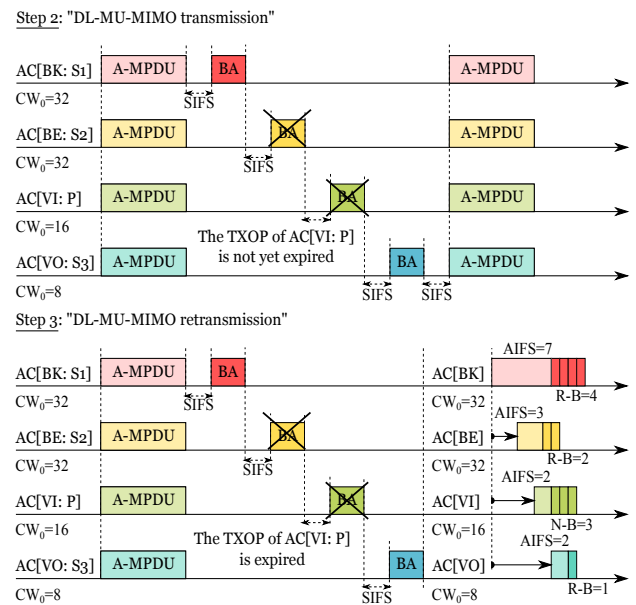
Step 2: "DL-MU-MIMO transmission"

AC[BK: S1] A-MPDU BA A-MPDU
SIFS
$CW_0$=32

AC[BE: S2] A-MPDU BA A-MPDU
SIFS
$CW_0$=32

AC[VI: P] A-MPDU BA A-MPDU
$CW_0$=16

The TXOP of AC[VI: P] is not yet expired

AC[VO: S3] A-MPDU BA A-MPDU
$CW_0$=8
SIFS SIFS

Step 3: "DL-MU-MIMO retransmission"

AC[BK: S1] A-MPDU BA AC[BK] AIFS=7
SIFS
$CW_0$=32 $CW_0$=32 R-B=4

AC[BE: S2] A-MPDU BA AC[BE] AIFS=3
SIFS
$CW_0$=32 $CW_0$=32 R-B=2

AC[VI: P] A-MPDU BA AC[VI] AIFS=2
$CW_0$=16 $CW_0$=16 N-B=3

The TXOP of AC[VI: P] is expired

AC[VO: S3] A-MPDU BA AC[VO] AIFS=2
$CW_0$=8 SIFS $CW_0$=8 R-B=1